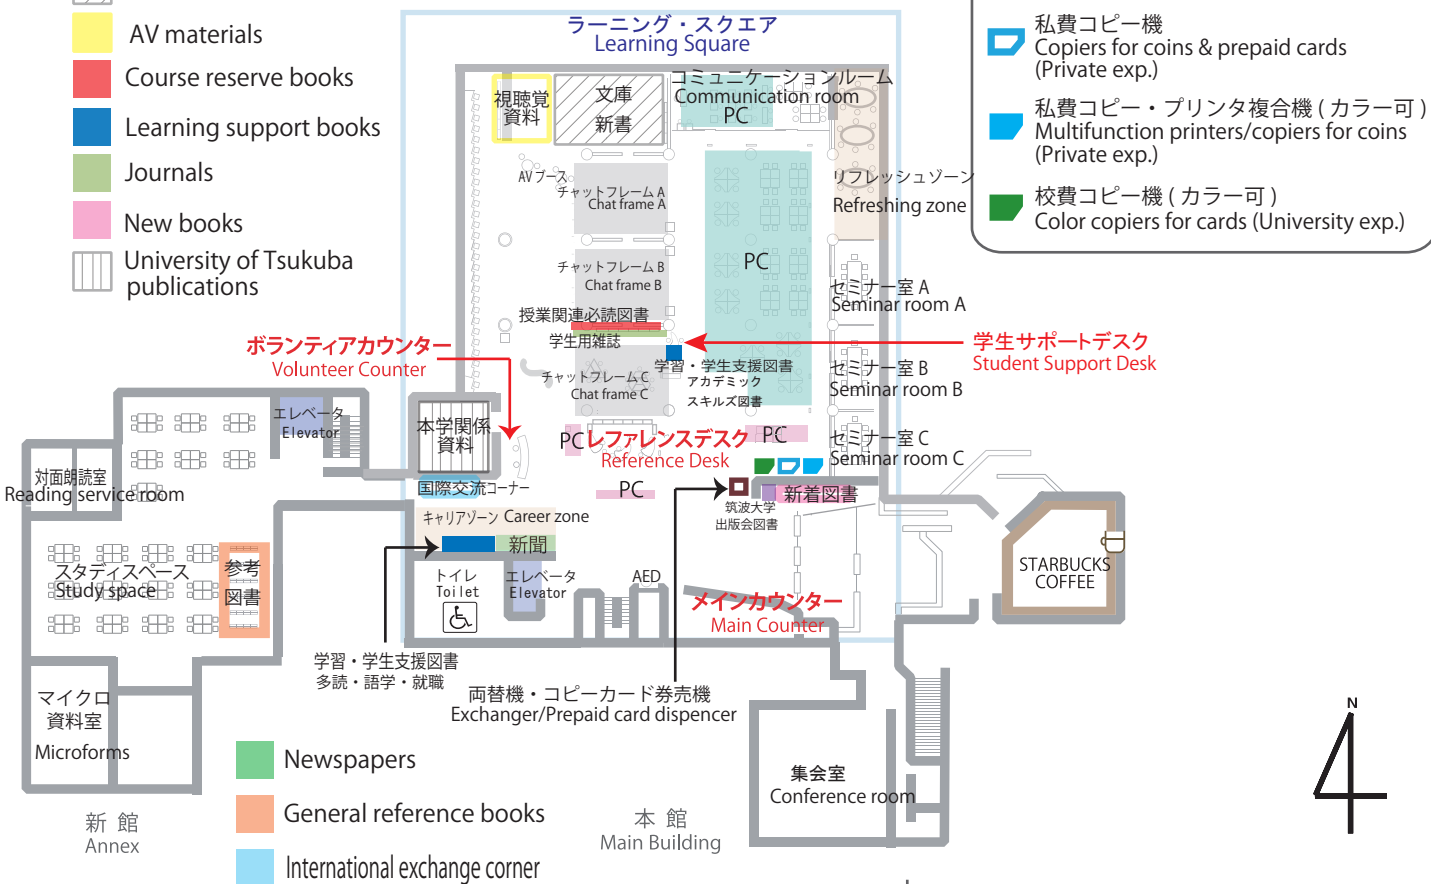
AV materials
Course reserve books
Learning support books
Journals
New books
University of Tsukuba publications

ラーニング・スクエア
Learning Square

視聴覚資料
文庫
新書
コミュニケーションルーム
Communication room
PC
AVブース
チャットフレームA
Chat frame A
リフレッシュゾーン
Refreshing zone
チャットフレームB
Chat frame B
PC
セミナー室A
Seminar room A
授業関連必読図書
学生用雑誌
ボランティアカウンター
Volunteer Counter
学生サポートデスク
Student Support Desk
学習・学生支援図書
アカデミック
スキルズ図書
チャットフレームC
Chat frame C
セミナー室B
Seminar room B
エレベータ
Elevator
本学関係資料
PC
レファレンスデスク
Reference Desk
PC
セミナー室C
Seminar room C
対面朗読室
Reading service room
国際交流コーナー
PC
筑波大学出版会図書
新着図書
キャリアゾーン Career zone
新聞
スタディスペース
Study space
参考図書
トイレ
Toilet
エレベータ
Elevator
AED
メインカウンター
Main Counter
STARBUCKS COFFEE
学習・学生支援図書
多読・語学・就職
両替機・コピーカード券売機
Exchanger/Prepaid card dispencer
マイクロ資料室
Microforms
集会室
Conference room
Newspapers
General reference books
International exchange corner
新 館
Annex
本 館
Main Building

私費コピー機
Copiers for coins & prepaid cards
(Private exp.)
私費コピー・プリンタ複合機(カラー可)
Multifunction printers/copiers for coins
(Private exp.)
校費コピー機(カラー可)
Color copiers for cards (University exp.)

N
4